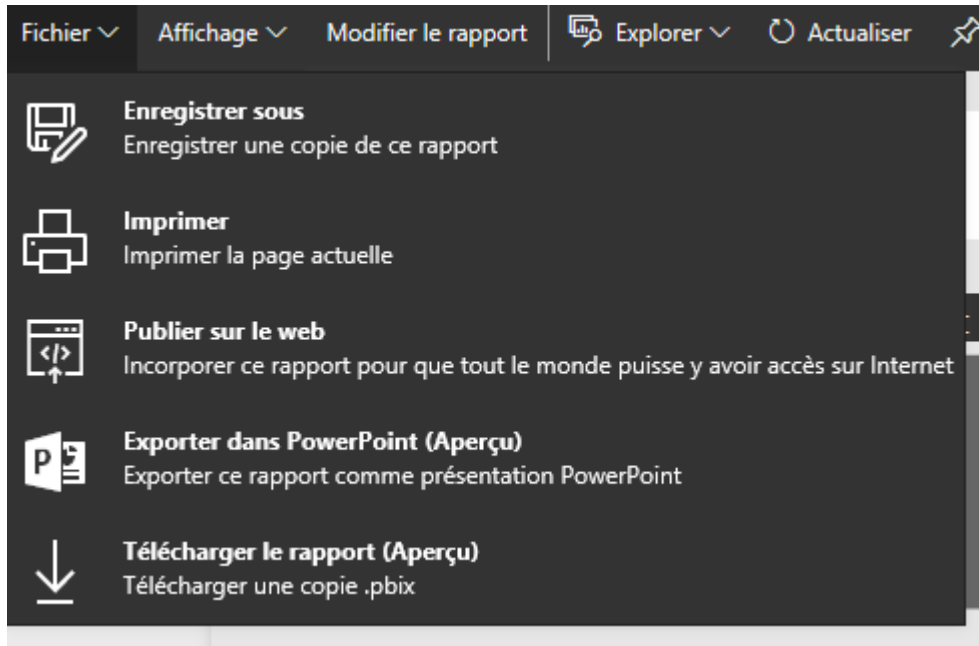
Fichier Affichage Modifier le rapport Explorer Actualiser

Enregistrer sous
Enregistrer une copie de ce rapport

Imprimer
Imprimer la page actuelle

Publier sur le web
Incorporer ce rapport pour que tout le monde puisse y avoir accès sur Internet

Exporter dans PowerPoint (Aperçu)
Exporter ce rapport comme présentation PowerPoint

Télécharger le rapport (Aperçu)
Télécharger une copie .pbix